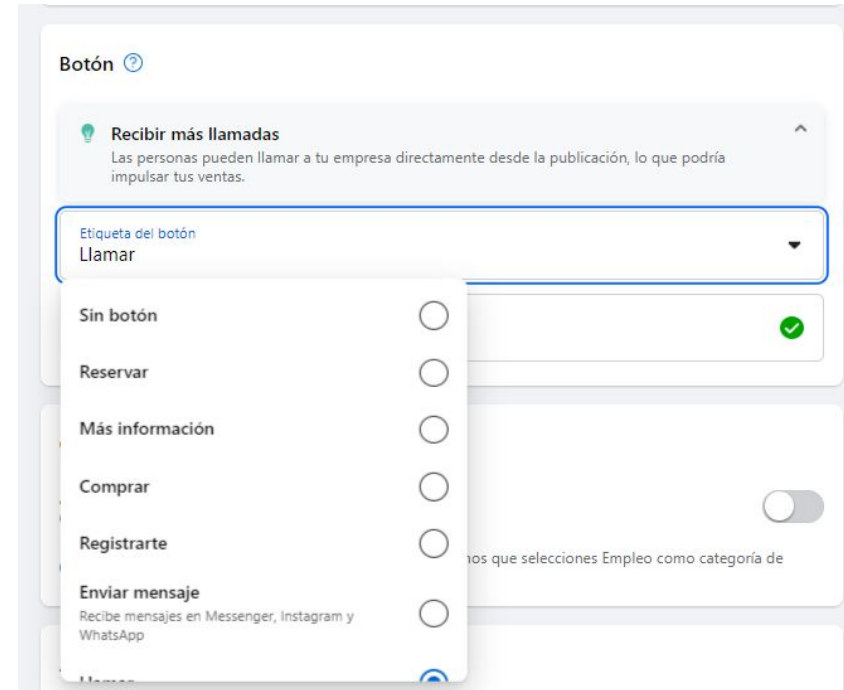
Botón

Recibir más llamadas
Las personas pueden llamar a tu empresa directamente desde la publicación, lo que podría impulsar tus ventas.

Etiqueta del botón
Llamar

Sin botón

Reservar

Más información

Comprar

Registrarte

Enviar mensaje
Recibe mensajes en Messenger, Instagram y WhatsApp

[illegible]

nos que selecciones Empleo como categoría de